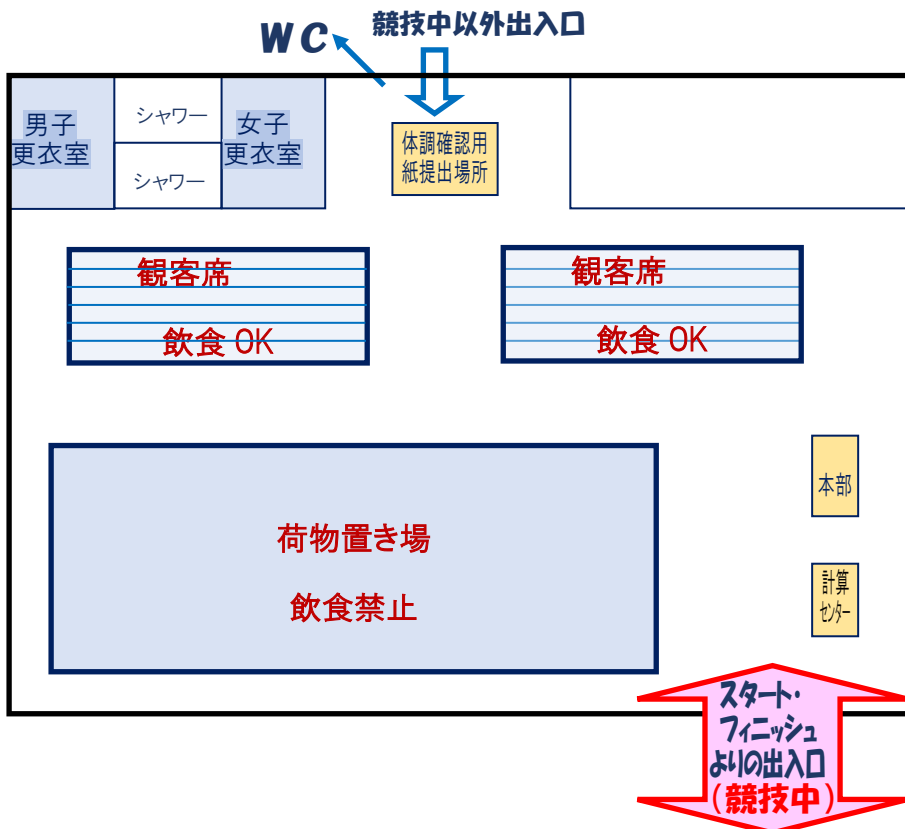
WC
競技中以外出入口

男子
更衣室

シャワー

シャワー

女子
更衣室

体調確認用
紙提出場所

観客席
飲食 OK

観客席
飲食 OK

荷物置き場
飲食禁止

本部

計算
センター

スタート・
フィニッシュ
よりの出入口
（競技中）